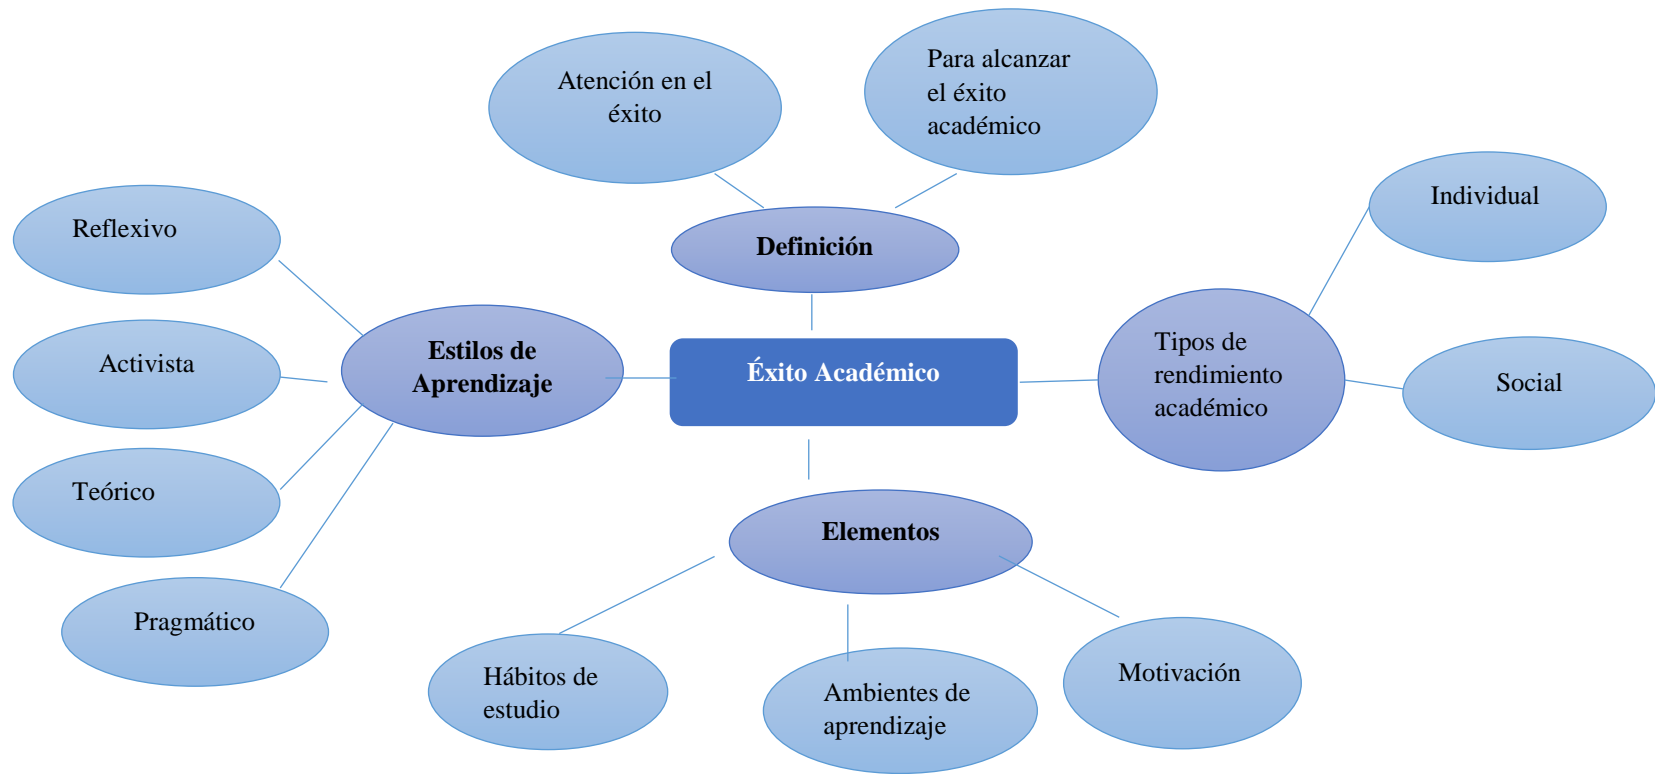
Éxito Académico

Definición

Atención en el éxito

Para alcanzar el éxito académico

Estilos de Aprendizaje

Reflexivo

Activista

Teórico

Pragmático

Tipos de rendimiento académico

Individual

Social

Elementos

Hábitos de estudio

Ambientes de aprendizaje

Motivación